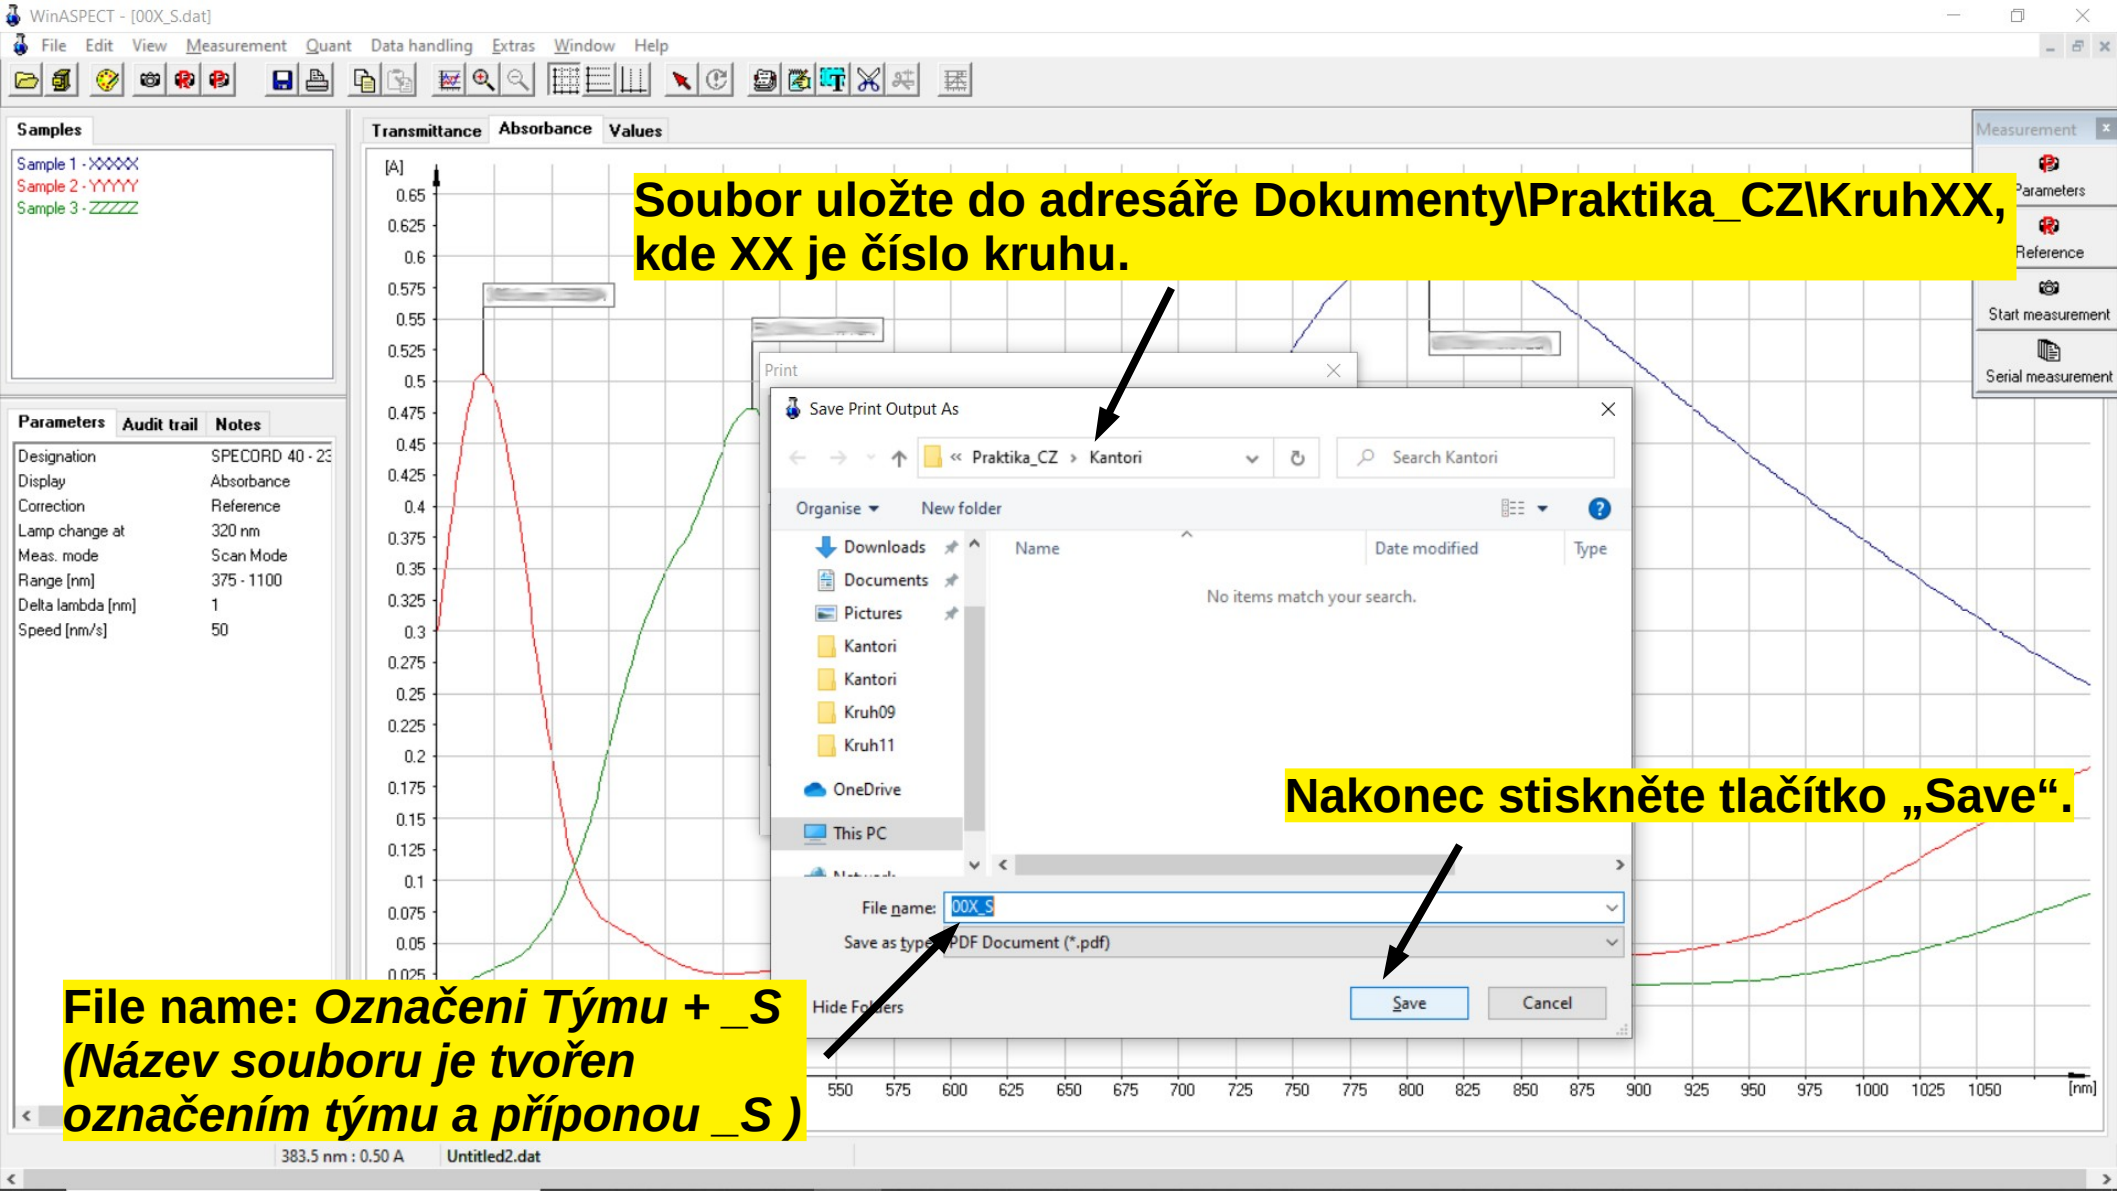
WinASPECT - [00X_S.dat]

File Edit View Measurement Quant Data handling Extras Window Help

Samples

Sample 1 - XXXXX
Sample 2 - YYYYY
Sample 3 - ZZZZZ

Parameters Audit trail Notes

| Designation | SPECORD 40 - 23 |
|---|---|
| Display | Absorbance |
| Correction | Reference |
| Lamp change at | 320 nm |
| Meas. mode | Scan Mode |
| Range [nm] | 375 - 1100 |
| Delta lambda [nm] | 1 |
| Speed [nm/s] | 50 |

Transmittance Absorbance Values

[A] 0.65 0.625 0.6 0.575 0.55 0.525 0.5 0.475 0.45 0.425 0.4 0.375 0.35 0.325 0.3 0.275 0.25 0.225 0.2 0.175 0.15 0.125 0.1 0.075 0.05 0.025

550 575 600 625 650 675 700 725 750 775 800 825 850 875 900 925 950 975 1000 1025 1050 [nm]

Measurement
Parameters
Reference
Start measurement
Serial measurement

Soubor uložte do adresáře Dokumenty\Praktika_CZ\KruhXX, kde XX je číslo kruhu.

Print

Save Print Output As

« Praktika_CZ › Kantori

Search Kantori

Organise ▾ New folder

Downloads
Documents
Pictures
Kantori
Kantori
Kruh09
Kruh11
OneDrive
This PC
Network

Name Date modified Type

No items match your search.

File name: 00X_S

Save as type: PDF Document (*.pdf)

Hide Folders

Save Cancel

Nakonec stiskněte tlačítko „Save“.

File name: Označeni Týmu + _S (Název souboru je tvořen označením týmu a příponou _S )

383.5 nm : 0.50 A Untitled2.dat